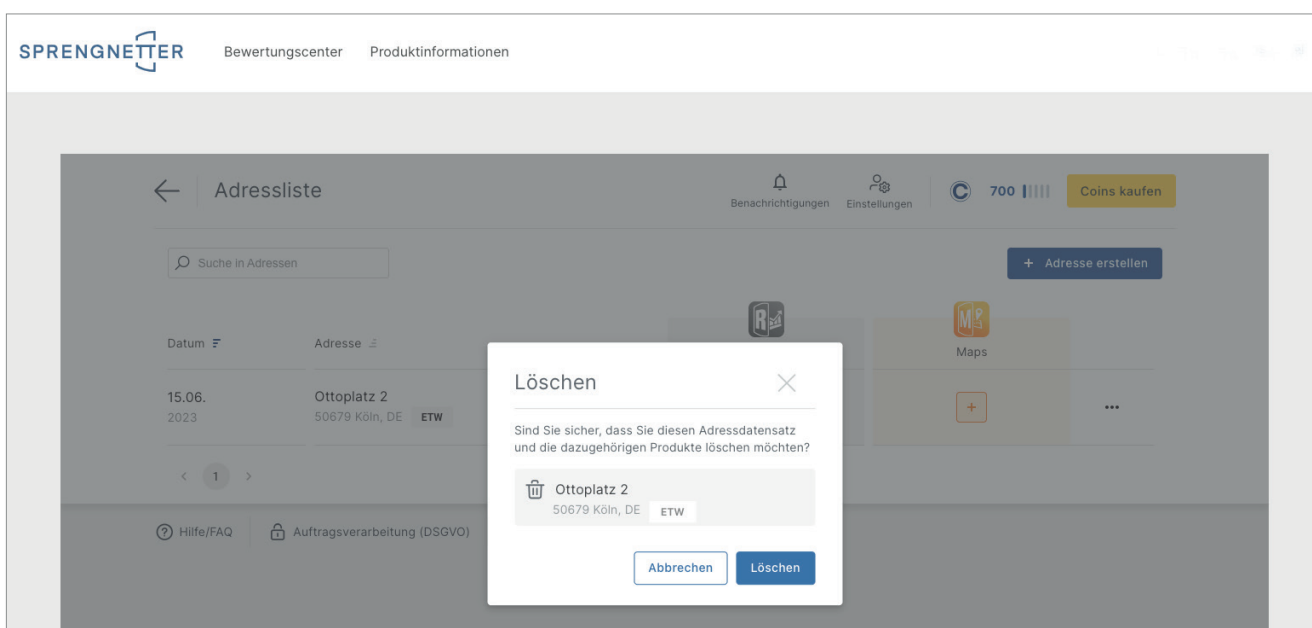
SPRENGNETTER Bewertungscenter Produktinformationen

Adressliste

Benachrichtigungen Einstellungen 700 Coins kaufen

Suche in Adressen

+ Adresse erstellen

Datum Adresse

Maps

15.06. 2023

Ottoplatz 2
50679 Köln, DE ETW

+

...

< 1 >

Hilfe/FAQ Auftragsverarbeitung (DSGVO)

Löschen

Sind Sie sicher, dass Sie diesen Adressdatensatz und die dazugehörigen Produkte löschen möchten?

Ottoplatz 2
50679 Köln, DE ETW

Abbrechen Löschen